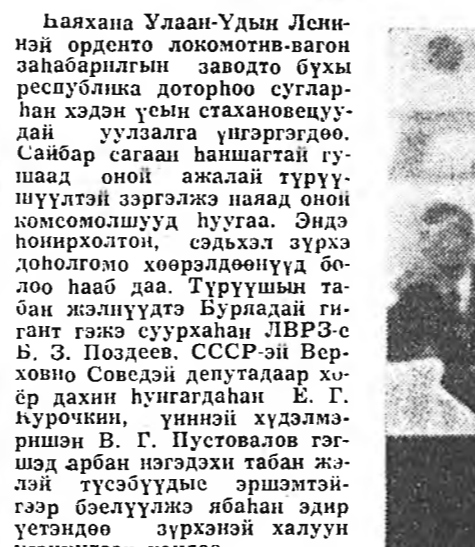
Һаяхана Улаан-Үдын Ленинэй орденто локомотив-вагон заһабарилгын заводто бүхы республика дотороо суглараһан хэдэн үеын стахановецуудай уулзалга үнгэргэгдөө. Сайбар сагаан һаншагтай гушаад оной ажалай түрүүшүүлтэй зэргэлжэ наяад оной комсомолшууд һуугаа. Эндэ һонирхолтон, сэдьхэл зүрхэ доһолгомо хөөрэлдөөнүүд болоо һааб даа. Түрүүшын табан жэлнүүдтэ Бурлядай гигант гэжэ суурхаһан ЛВРЗ-с Б. З. Поздеев, СССР-эй Верховно Соведэй депутадаар хоёр дахин һунгагдаһан Е. Г. Курочкин, үнинэй хүдэлмэришэн В. Г. Пустовалов гэгшэд арбан нэгэдэхи табан жэлэй түсэбүүдые эршэмтэйгээр бэелүүлжэ ябаһан эдир үетэндөө зүрхэнэй халуун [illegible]